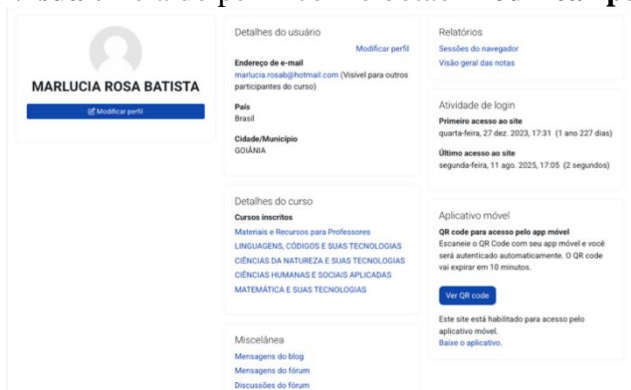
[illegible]

MARLUCIA ROSA BATISTA

Modificar perfil

Detalhes do usuário

Modificar perfil

Endereço de e-mail
marlucia.rosab@hotmail.com (Visível para outros participantes do curso)

País
Brasil

Cidade/Município
GOIÂNIA

Detalhes do curso

Cursos inscritos
Materiais e Recursos para Professores
LINGUAGENS, CÓDIGOS E SUAS TECNOLOGIAS
CIÊNCIAS DA NATUREZA E SUAS TECNOLOGIAS
CIÊNCIAS HUMANAS E SOCIAIS APLICADAS
MATEMÁTICA E SUAS TECNOLOGIAS

Miscelânea

Mensagens do blog
Mensagens do fórum
Discussões do fórum

Relatórios

Sessões do navegador
Visão geral das notas

Atividade de login

Primeiro acesso ao site
quarta-feira, 27 dez. 2023, 17:31 (1 ano 227 dias)

Último acesso ao site
segunda-feira, 11 ago. 2025, 17:05 (2 segundos)

Aplicativo móvel

QR code para acesso pelo app móvel
Escaneie o QR Code com seu app móvel e você será autenticado automaticamente. O QR code vai expirar em 10 minutos.

Ver QR code

Este site está habilitado para acesso pelo aplicativo móvel.
Baixe o aplicativo.